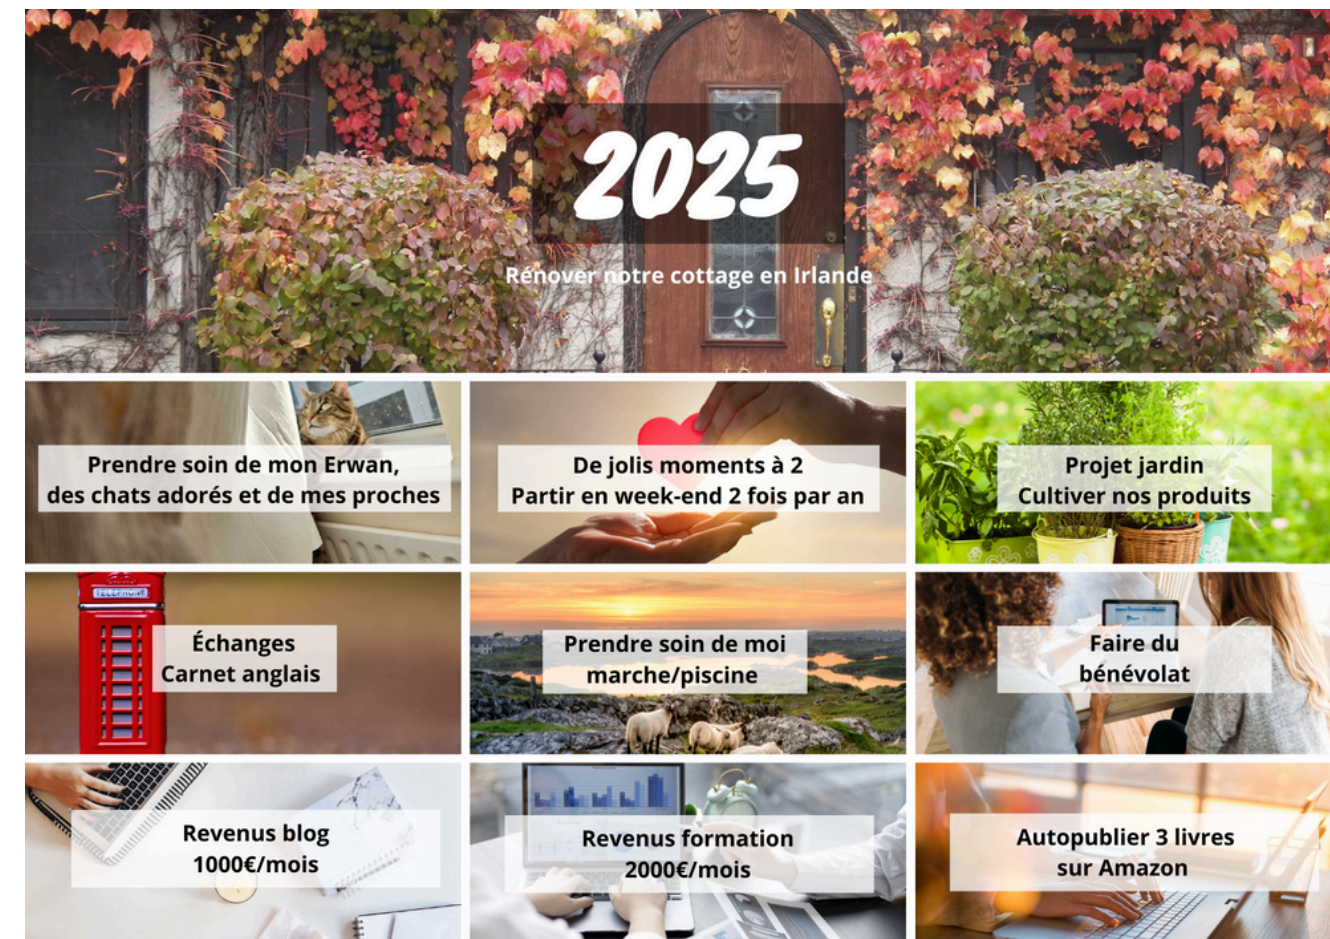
2025

Rénover notre cottage en Irlande

Prendre soin de mon Erwan, des chats adorés et de mes proches

De jolis moments à 2
Partir en week-end 2 fois par an

Projet jardin
Cultiver nos produits

TELEPHONE

Échanges
Carnet anglais

Prendre soin de moi
marche/piscine

Faire du bénévolat

Revenus blog
1000€/mois

Revenus formation
2000€/mois

Autopublier 3 livres sur Amazon